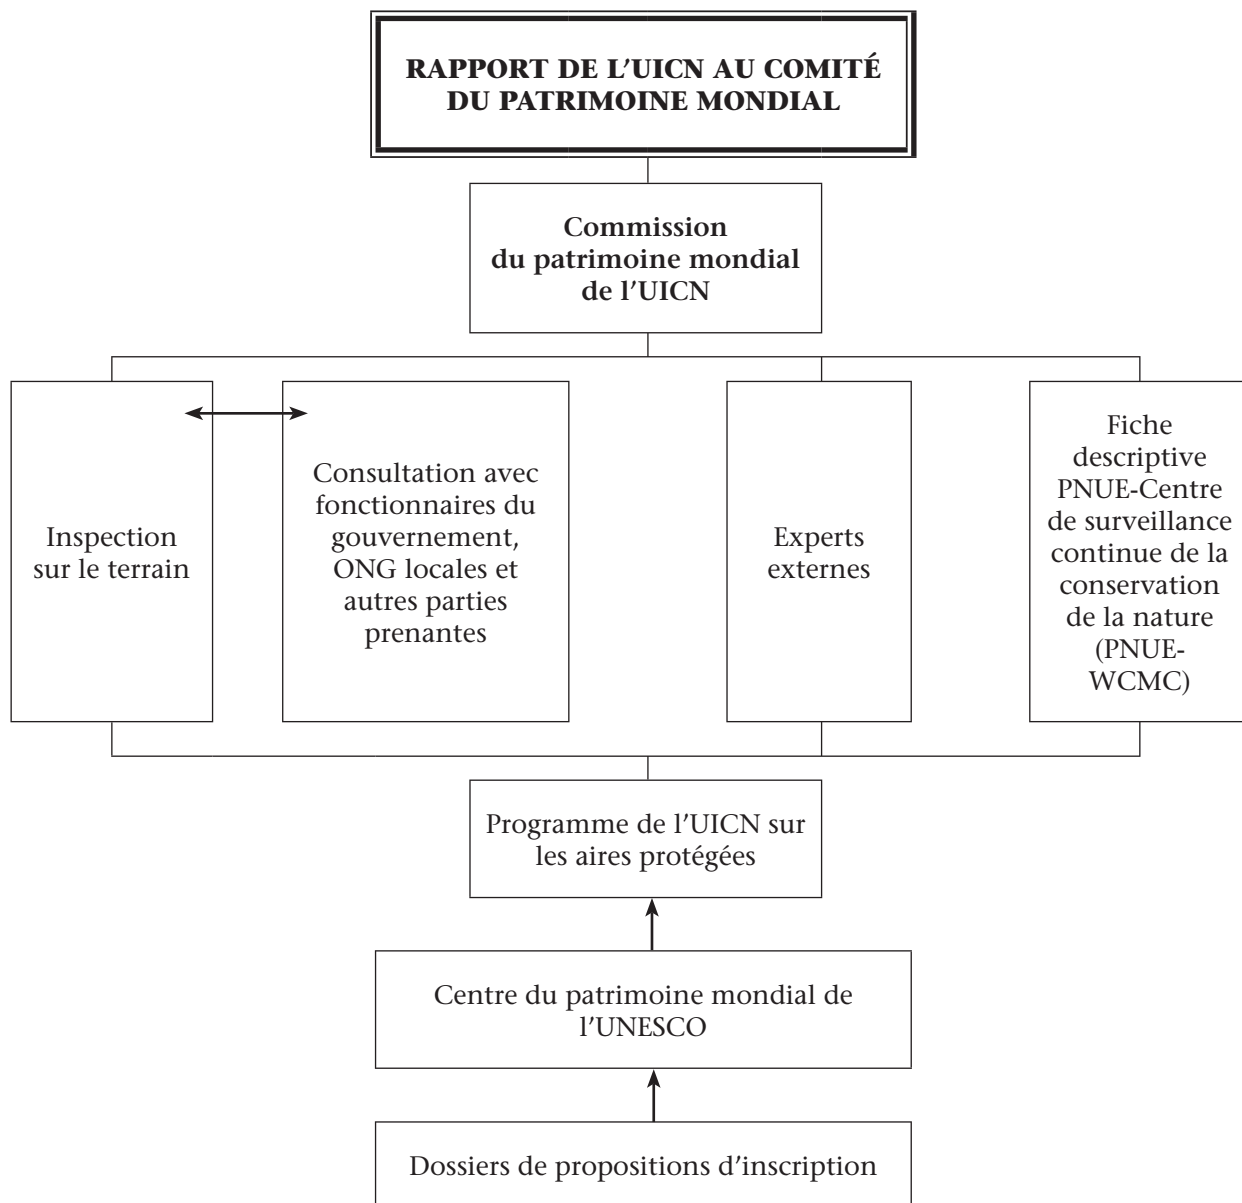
RAPPORT DE L'UICN AU COMITÉ DU PATRIMOINE MONDIAL

Commission du patrimoine mondial de l'UICN

Inspection sur le terrain

Consultation avec fonctionnaires du gouvernement, ONG locales et autres parties prenantes

Experts externes

Fiche descriptive PNUE-Centre de surveillance continue de la conservation de la nature (PNUE-WCMC)

Programme de l'UICN sur les aires protégées

Centre du patrimoine mondial de l'UNESCO

Dossiers de propositions d'inscription